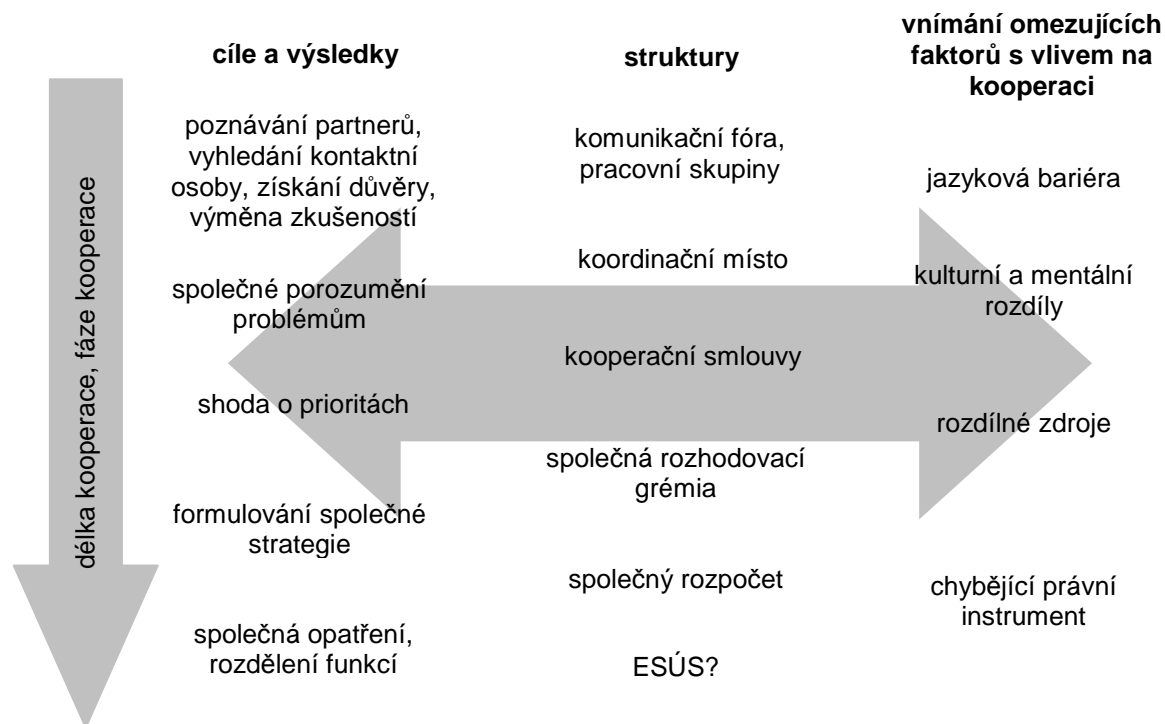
cíle a výsledky

struktury

vnímání omezujících faktorů s vlivem na kooperaci

délka kooperace, fáze kooperace

poznávání partnerů, vyhledání kontaktní osoby, získání důvěry, výměna zkušeností

komunikační fóra, pracovní skupiny

jazyková bariéra

koordinační místo

společné porozumění problémům

kulturní a mentální rozdíly

kooperační smlouvy

shoda o prioritách

rozdílné zdroje

společná rozhodovací grémia

formulování společné strategie

společný rozpočet

chybějící právní instrument

společná opatření, rozdělení funkcí

ESÚS?